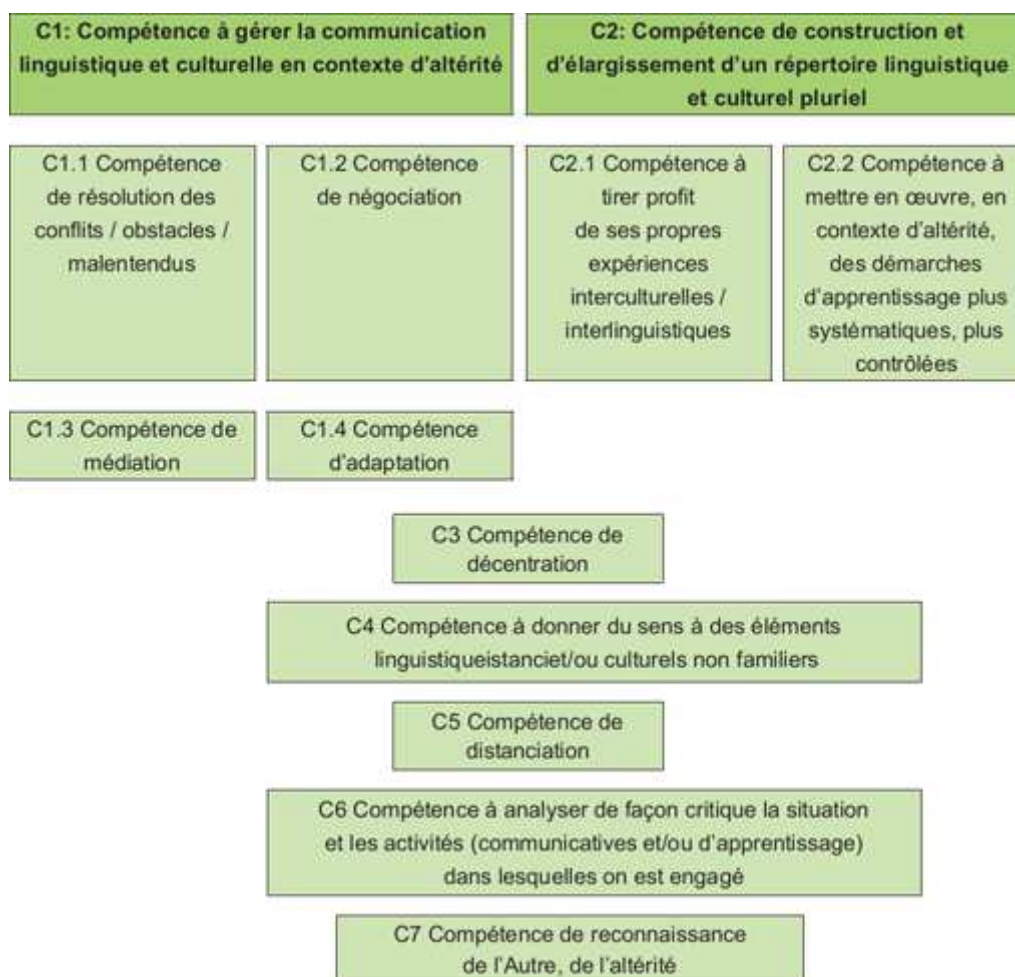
C1: Compétence à gérer la communication linguistique et culturelle en contexte d'altérité

C2: Compétence de construction et d'élargissement d'un répertoire linguistique et culturel pluriel

C1.1 Compétence de résolution des conflits / obstacles / malentendus

C1.2 Compétence de négociation

C2.1 Compétence à tirer profit de ses propres expériences interculturelles / interlinguistiques

C2.2 Compétence à mettre en œuvre, en contexte d'altérité, des démarches d'apprentissage plus systématiques, plus contrôlées

C1.3 Compétence de médiation

C1.4 Compétence d'adaptation

C3 Compétence de décentration

C4 Compétence à donner du sens à des éléments linguistiqueistanciet/ou culturels non familiers

C5 Compétence de distanciation

C6 Compétence à analyser de façon critique la situation et les activités (communicatives et/ou d'apprentissage) dans lesquelles on est engagé

C7 Compétence de reconnaissance de l'Autre, de l'altérité